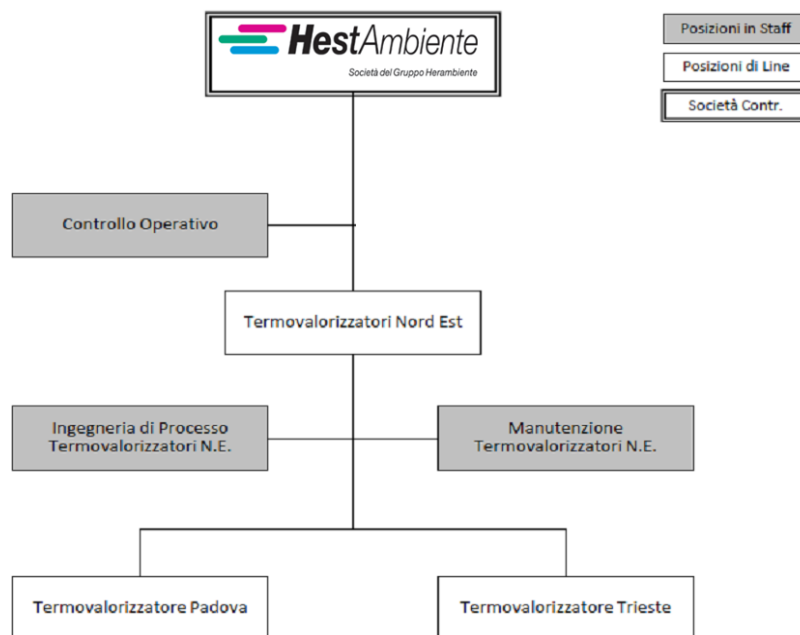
HestAmbiente
Società del Gruppo Herambiente

Posizioni in Staff

Posizioni di Line

Società Contr.

Controllo Operativo

Termovalorizzatori Nord Est

Ingegneria di Processo Termovalorizzatori N.E.

Manutenzione Termovalorizzatori N.E.

Termovalorizzatore Padova

Termovalorizzatore Trieste